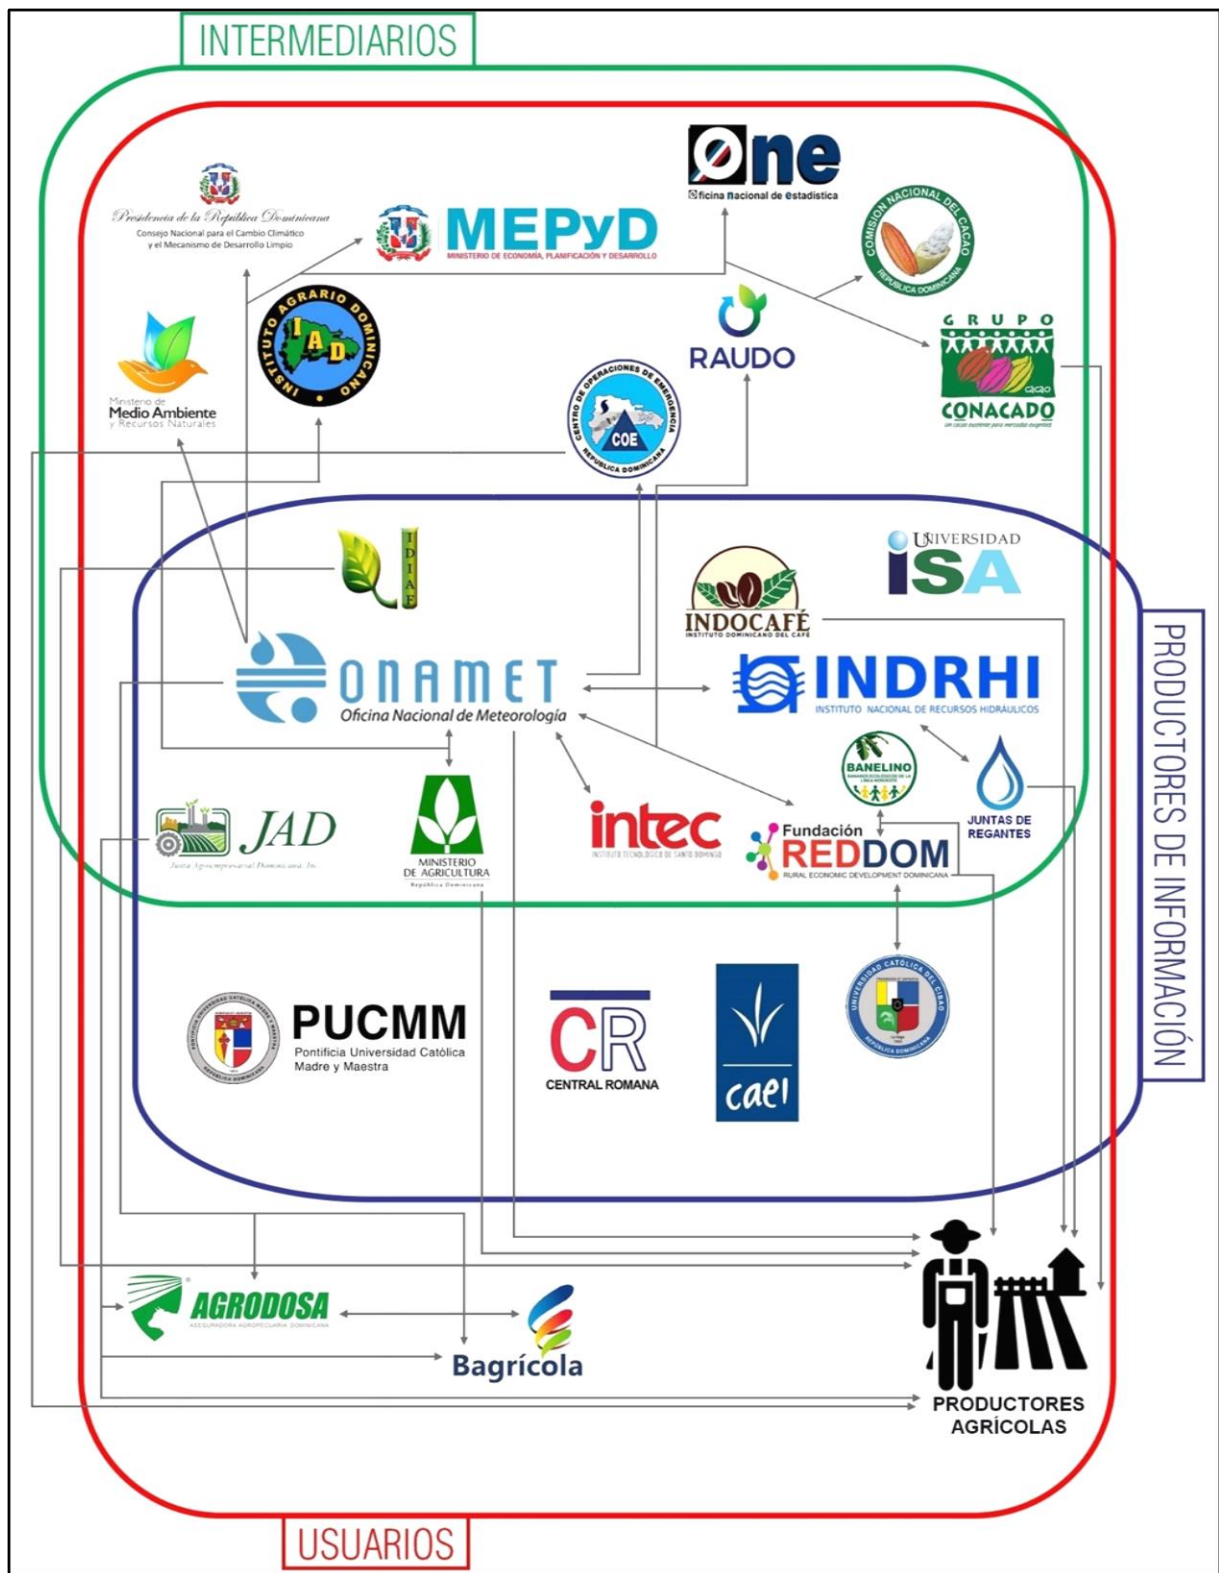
INTERMEDIARIOS

Presidencia de la República Dominicana
Consejo Nacional para el Cambio Climático y el Mecanismo de Desarrollo Limpio

MEPyD
MINISTERIO DE ECONOMÍA, PLANIFICACIÓN Y DESARROLLO

One
Oficina Nacional de Estadística

COMISIÓN NACIONAL DEL CACAO
REPÚBLICA DOMINICANA

INSTITUTO AGRARIO DOMINICANO
IAD

Ministerio de Medio Ambiente y Recursos Naturales

RAUDO

CENTRO DE OPERACIONES DE EMERGENCIA
COE
REPÚBLICA DOMINICANA

GRUPO
CONACADO
un cacao sostenible para mercados exigentes

IDIAF

INDOCAFÉ
INSTITUTO DOMINICANO DEL CAFÉ

UNIVERSIDAD ISA

ONAMET
Oficina Nacional de Meteorología

INDRHI
INSTITUTO NACIONAL DE RECURSOS HIDRÁULICOS

BANELINO

JUNTAS DE REGANTES

JAD
Junta Agroempresarial Dominicana, Inc.

MINISTERIO DE AGRICULTURA
República Dominicana

intec
INSTITUTO TECNOLÓGICO DE SANTO DOMINGO

Fundación REDDOM
RURAL ECONOMIC DEVELOPMENT DOMINICANA

PRODUCTORES DE INFORMACIÓN

PUCMM
Pontificia Universidad Católica Madre y Maestra

CR
CENTRAL ROMANA

cael

UNIVERSIDAD CATÓLICA DEL CIBAO
REPÚBLICA DOMINICANA

AGRODOSA
ASEGURADORA AGROPECUARIA DOMINICANA

Bagrícola

PRODUCTORES AGRÍCOLAS

USUARIOS